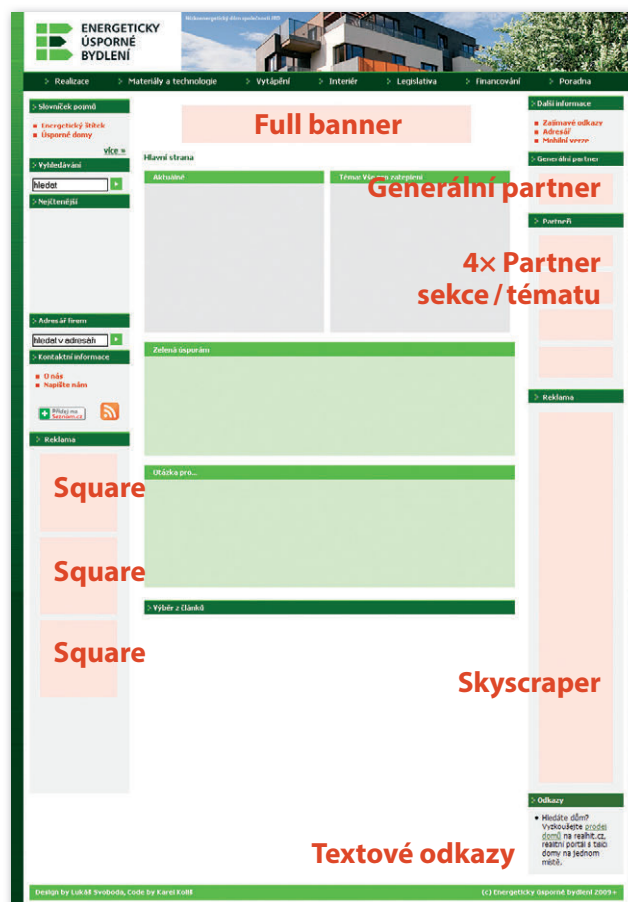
ENERGETICKY ÚSPORNÉ BYDLENÍ

Nízkoenergetický dům společnosti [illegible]

Realizace
Materiály a technologie
Vytápění
Interiér
Legislativa
Financování
Poradna

Slovníček pojmů
Energetický štítek
Úsporné domy
více »

Vyhledávání
hledat

Nejčtenější

Adresář firem
hledat v adresáři

Kontaktní informace
O nás
Napište nám

Přidej na Seznam.cz

Reklama

Square

Square

Square

Full banner

Hlavní strana

Aktuálně

Téma: Vnější zateplení

Zelená úsporám

Otázka pro...

Výběr z článků

Další informace
Zajímavé odkazy
Adresář
Mobilní verze

Generální partner

Generální partner

Partneři

4× Partner sekce / tématu

Reklama

Skyscraper

Odkazy
Hledáte dům? Vyzkoušejte prodej domů na realhit.cz, realitní portál s takci domy na jednom místě.

Textové odkazy

Design by Lukáš Svoboda, Code by Karel Kolil

(c) Energeticky úsporné bydlení 2009 »